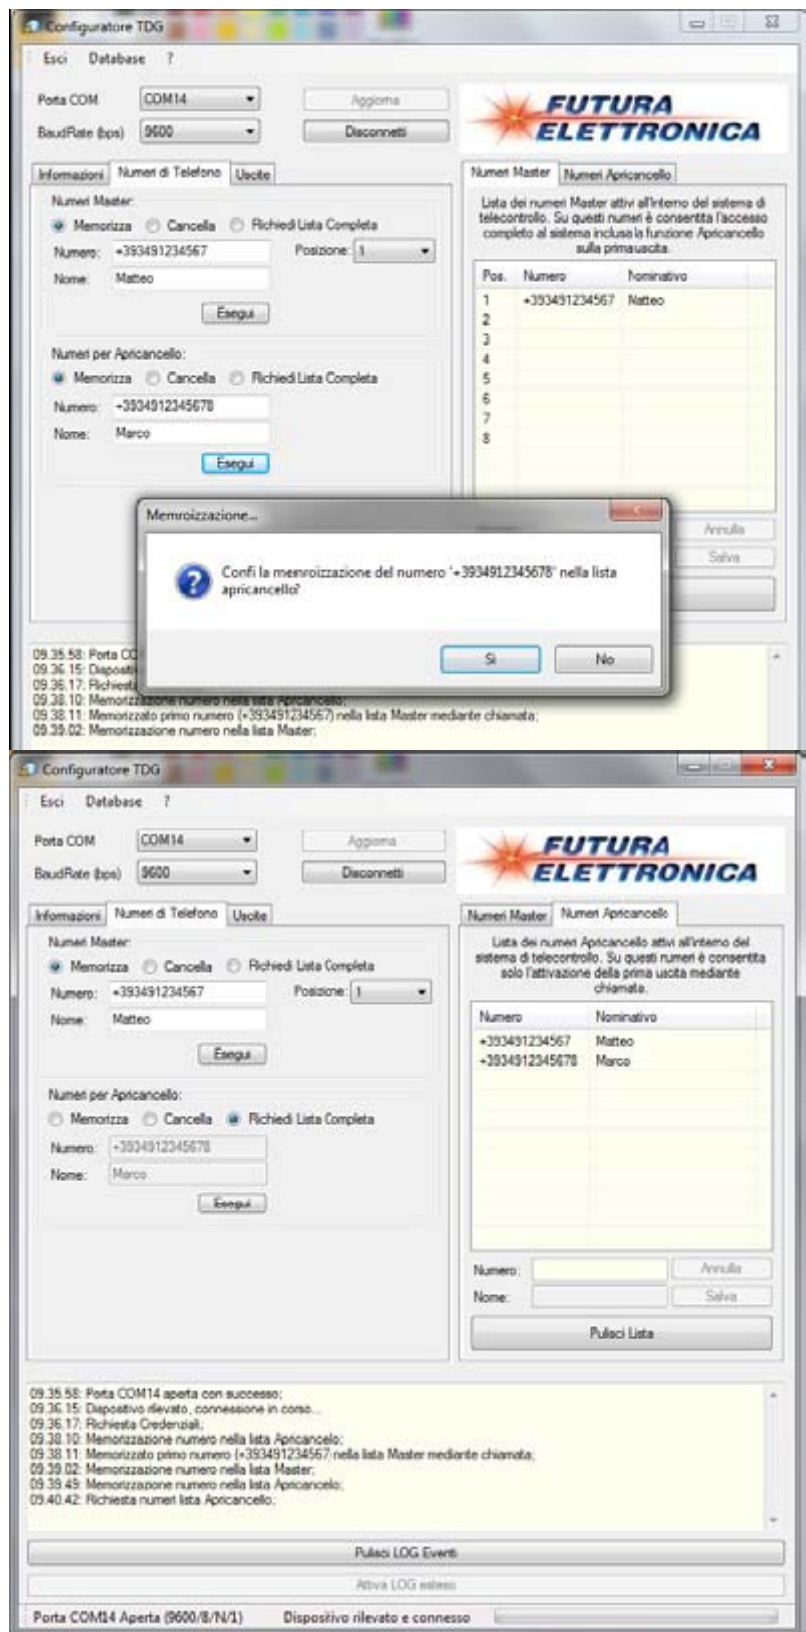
Configuratore TDG

Esci Database ?

Porta COM COM14
BaudRate (bps) 9600
Aggiorna
Disconnetti

FUTURA ELETTRONICA

Informazioni | Numeri di Telefono | Uscite

Numeri Master:
Memorizza Cancella Richiedi Lista Completa
Numero: +393491234567 Posizione: 1
Nome: Matteo
Esegui

Numeri per Apricancello:
Memorizza Cancella Richiedi Lista Completa
Numero: +3934912345678
Nome: Marco
Esegui

Numeri Master | Numeri Apricancello

Lista dei numeri Master attivi all'interno del sistema di telecontrollo. Su questi numeri è consentita l'accesso completo al sistema inclusa la funzione Apricancello sulla prima uscita.

| Pos. | Numero | Nominativo |
|---|---|---|
| 1 | +393491234567 | Matteo |
| 2 | | |
| 3 | | |
| 4 | | |
| 5 | | |
| 6 | | |
| 7 | | |
| 8 | | |

Annulla
Salva

Memroizzazione...
Confi la menroizzazione del numero '+3934912345678' nella lista apricancello?
Sì No

09.35.58: Porta CO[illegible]
09.36.15: Disposit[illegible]
09.36.17: Richiest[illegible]
09.38.10: Memorizzazione numero nella lista Apricancello;
09.38.11: Memorizzato primo numero (+393491234567) nella lista Master mediante chiamata;
09.39.02: Memorizzazione numero nella lista Master;

Configuratore TDG

Esci Database ?

Porta COM COM14
BaudRate (bps) 9600
Aggiorna
Disconnetti

FUTURA ELETTRONICA

Informazioni | Numeri di Telefono | Uscite

Numeri Master:
Memorizza Cancella Richiedi Lista Completa
Numero: +393491234567 Posizione: 1
Nome: Matteo
Esegui

Numeri per Apricancello:
Memorizza Cancella Richiedi Lista Completa
Numero: +3934912345678
Nome: Marco
Esegui

Numeri Master | Numeri Apricancello

Lista dei numeri Apricancello attivi all'interno del sistema di telecontrollo. Su questi numeri è consentita solo l'attivazione della prima uscita mediante chiamata.

| Numero | Nominativo |
|---|---|
| +393491234567 | Matteo |
| +3934912345678 | Marco |

Numero: Annulla
Nome: Salva
Pulisci Lista

09.35.58: Porta COM14 aperta con successo;
09.36.15: Dispositivo rilevato, connessione in corso...
09.36.17: Richiesta Credenziali;
09.38.10: Memorizzazione numero nella lista Apricancello;
09.38.11: Memorizzato primo numero (+393491234567) nella lista Master mediante chiamata;
09.39.02: Memorizzazione numero nella lista Master;
09.39.49: Memorizzazione numero nella lista Apricancello;
09.40.42: Richiesta numeri lista Apricancello;

Pulisci LOG Eventi
Attiva LOG esteso

Porta COM14 Aperta (9600/8/N/1) Dispositivo rilevato e connesso